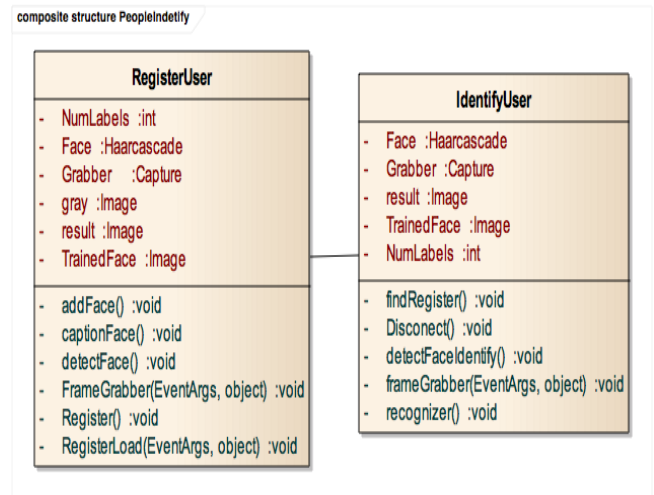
composite structure PeopleIndetify

RegisterUser

- NumLabels :int
- Face :Haarcascade
- Grabber :Capture
- gray :Image
- result :Image
- TrainedFace :Image

- addFace() :void
- captionFace() :void
- detectFace() :void
- FrameGrabber(EventArgs, object) :void
- Register() :void
- RegisterLoad(EventArgs, object) :void

IdentifyUser

- Face :Haarcascade
- Grabber :Capture
- result :Image
- TrainedFace :Image
- NumLabels :int

- findRegister() :void
- Disconect() :void
- detectFaceIdentify() :void
- frameGrabber(EventArgs, object) :void
- recognizer() :void